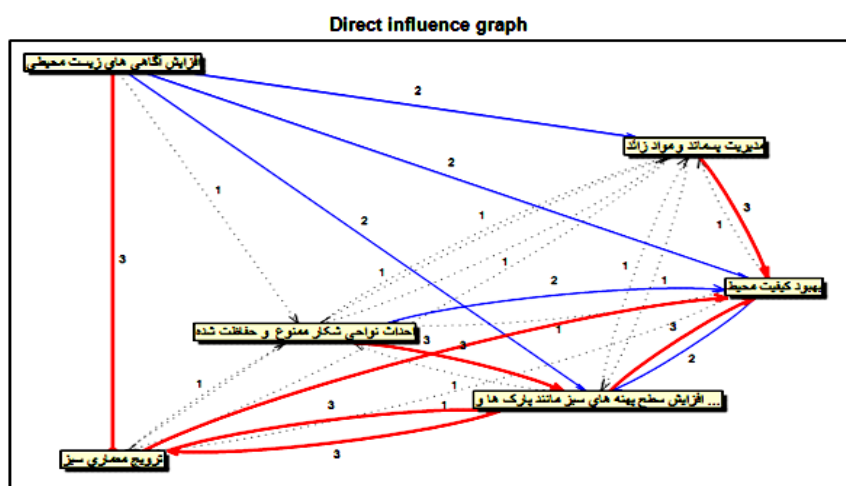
Direct influence graph

افزایش آگاهی های زیست محیطی

مدیریت پسماند و مواد زائد

بهبود کیفیت محیط

احداث نواحی شکار ممنوع و حفاظت شده

افزایش سطح پهنه های سبز مانند پارک ها و ...

ترویج معماری سبز

2
2
1
2
1
3
1
1
1
1
3
2
1
1
3
3
1
2
1
3
1
3
3